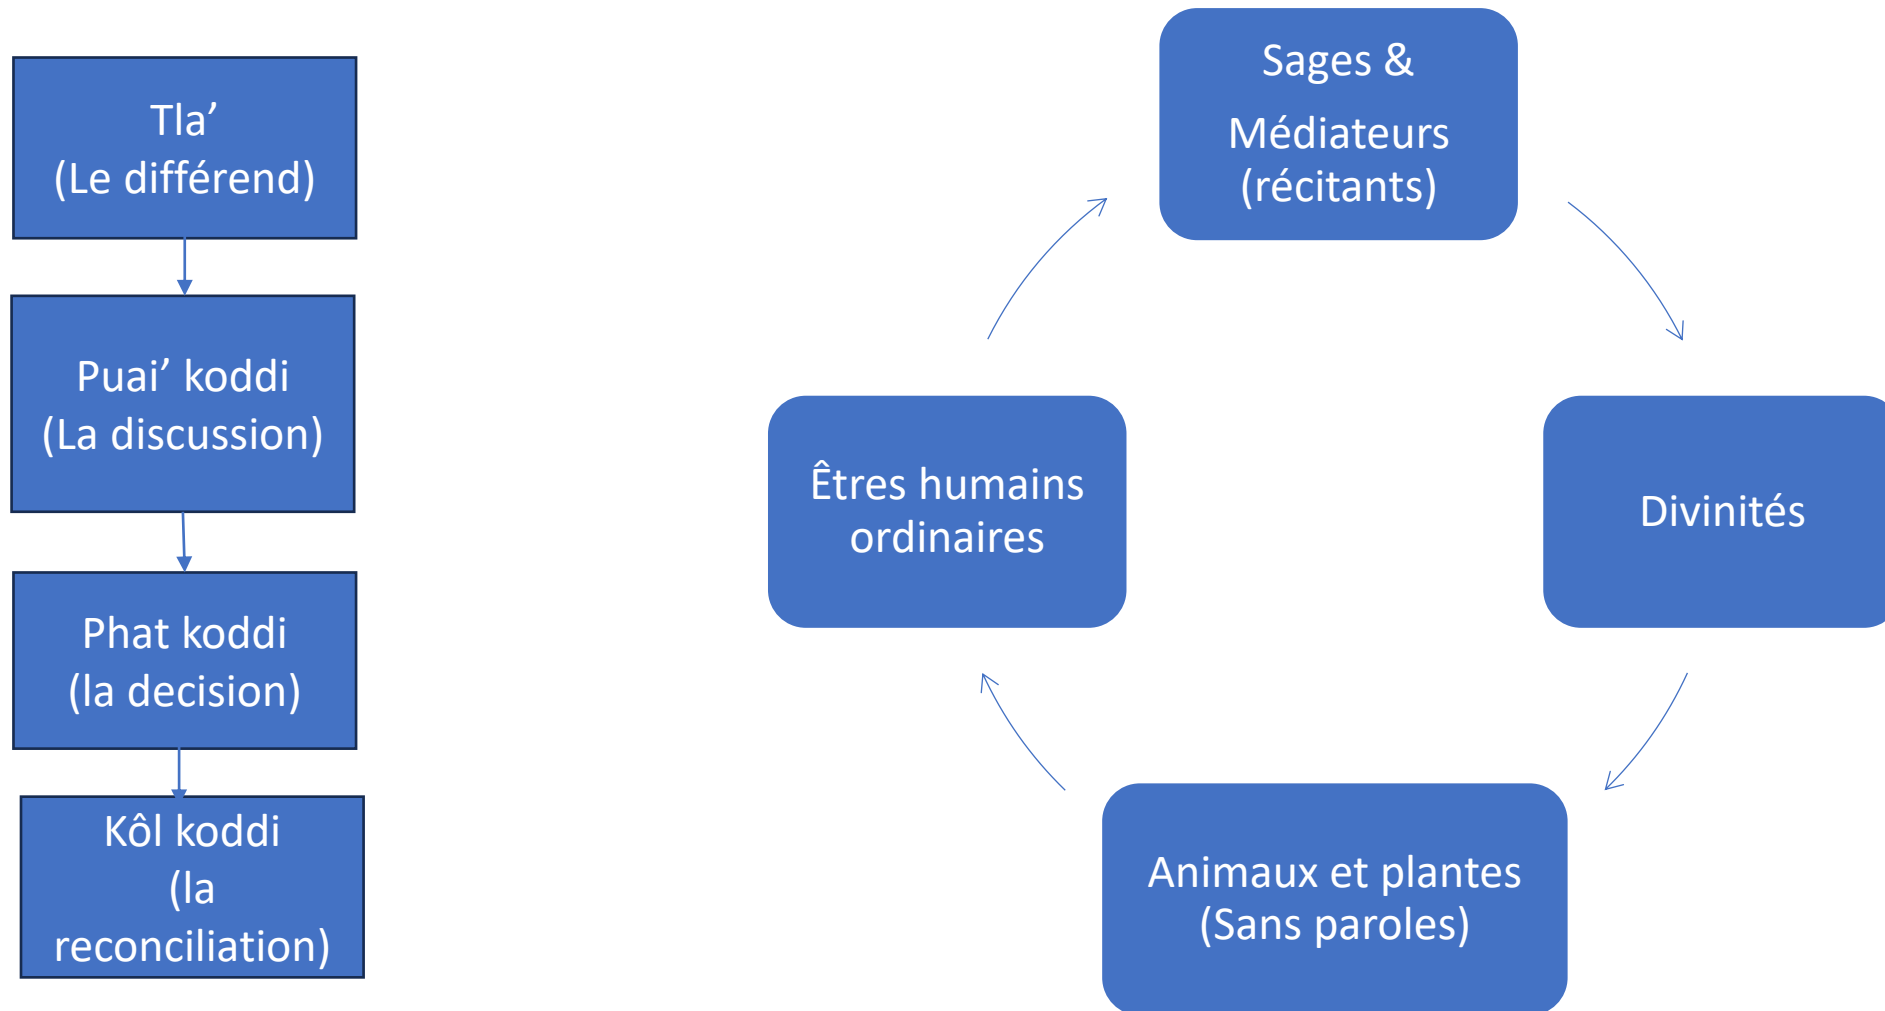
Tla’
(Le différend)

Puai’ koddi
(La discussion)

Phat koddi
(la decision)

Kôl koddi
(la reconciliation)

Sages &
Médiateurs
(récitants)

Divinités

Animaux et plantes
(Sans paroles)

Êtres humains
ordinaires